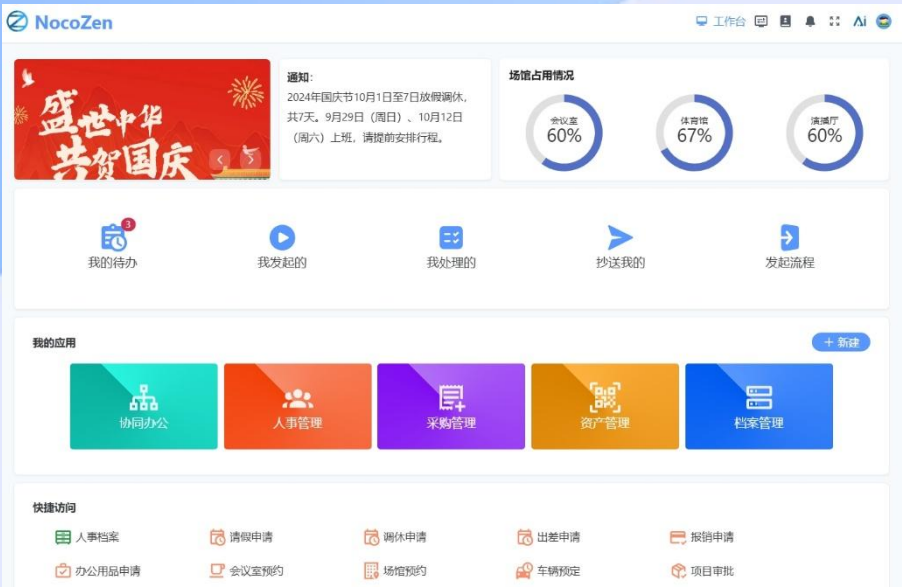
NocoZen

工作台

Ai

盛世中华
共贺国庆

通知:
2024年国庆节10月1日至7日放假调休，共7天。9月29日（周日）、10月12日（周六）上班，请提前安排行程。

场馆占用情况

会议室
60%

体育馆
67%

演播厅
60%

3
我的待办

我发起的

我处理的

抄送我的

发起流程

我的应用

+ 新建

协同办公

人事管理

采购管理

资产管理

档案管理

快捷访问

人事档案

请假申请

调休申请

出差申请

报销申请

办公用品申请

会议室预约

场馆预约

车辆预定

项目审批